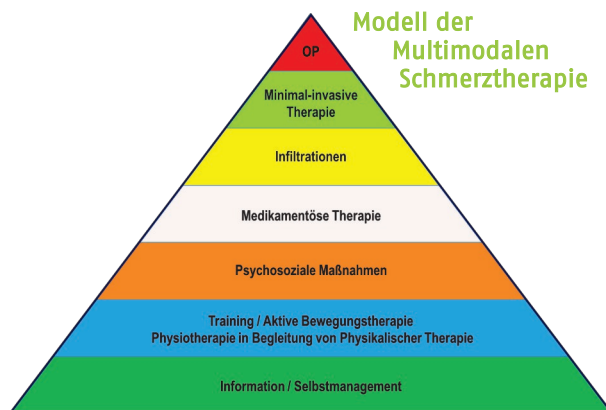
Modell der Multimodalen Schmerztherapie

OP

Minimal-invasive Therapie

Infiltrationen

Medikamentöse Therapie

Psychosoziale Maßnahmen

Training / Aktive Bewegungstherapie
Physiotherapie in Begleitung von Physikalischer Therapie

Information / Selbstmanagement